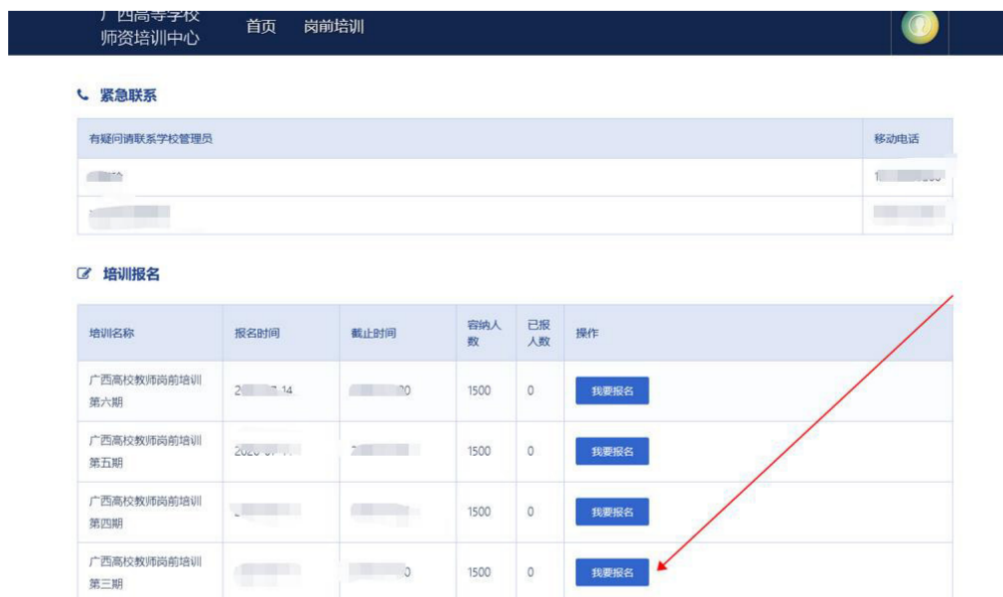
广西高等学校
师资培训中心

首页 岗前培训

紧急联系

| 有疑问请联系学校管理员 | 移动电话 |
|---|---|
| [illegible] | 1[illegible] |
| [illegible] | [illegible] |

培训报名

| 培训名称 | 报名时间 | 截止时间 | 容纳人数 | 已报人数 | 操作 |
|---|---|---|---|---|---|
| 广西高校教师岗前培训第六期 | 2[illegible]14 | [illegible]0 | 1500 | 0 | 我要报名 |
| 广西高校教师岗前培训第五期 | 2020-07-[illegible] | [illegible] | 1500 | 0 | 我要报名 |
| 广西高校教师岗前培训第四期 | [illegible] | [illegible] | 1500 | 0 | 我要报名 |
| 广西高校教师岗前培训第三期 | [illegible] | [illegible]0 | 1500 | 0 | 我要报名 |